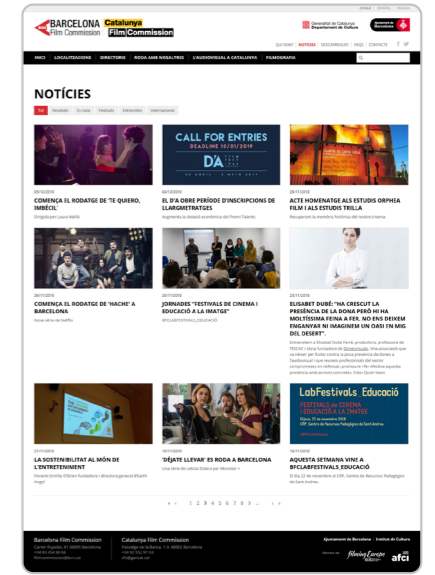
BARCELONA Film Commission

Catalunya Film Commission

Generalitat de Catalunya Departament de Cultura

Ajuntament de Barcelona

QUI SOM? | NOTÍCIES | DESCARREGUES | PASSI | CONTACTE

INICI | LOCALITZACIONS | DIRECTORIS | RODA AMB NOSALTRES | L'AUDIOVISUAL A CATALUNYA | FILMOGRAFIA

NOTÍCIES

Tot | Novetats | En roda | Festivals | Entrevistes | Internacional

05/12/2018
COMENÇA EL RODATGE DE "TE QUIERO, IMBÉCIL"
Dirigida per Laura Mañá

04/12/2018
EL D'A OBRE PERÍODE D'INSCRIPCIONS DE LLARGMETRATGES
Augmenta la dotació econòmica del Premi Talento

CALL FOR ENTRIES
DEADLINE 10/01/2019
D'A

29/11/2018
ACTE HOMENATGE ALS ESTUDIS ORPHEA FILM I ALS ESTUDIS TRILLA
Recuperant la memòria històrica del nostre cinema

28/11/2018
COMENÇA EL RODATGE DE "HACHE" A BARCELONA
Nova sèrie de Netflix

27/11/2018
JORNADES "FESTIVALS DE CINEMA I EDUCACIÓ A LA IMATGE"
BFCLABFESTIVALS_EDUCACIÓ

23/11/2018
ELISABET DUBÉ: "HA CRESCUT LA PRESÈNCIA DE LA DONA PERÒ HI HA MOLTÍSSIMA FEINA A FER. NO ENS DEIXEM ENGANYAR NI IMAGINEM UN OASI IN MIG DEL DESERT"
Entrevistem a Elisabet Dubé, productora, professora de l'ESCAC i sòcia fundadora de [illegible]. Una associació que va néixer per lluitar contra la poca presència de dones a l'audiovisual i que reuneix professionals del sector compromeses en defensar, promoure i fer efectives accions per a la igualtat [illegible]

21/11/2018
LA SOSTENIBILITAT AL MÓN DE L'ENTRETENIMENT
Ponent Emilie O'Brien fundadora i directora general d'Earth Angel

19/11/2018
'DÉJATE LLEVAR' ES RODA A BARCELONA
Una sèrie de Selvas Dolors per Movistar +

16/11/2018
AQUESTA SETMANA VINE A BFCLABFESTIVALS_EDUCACIÓ
El dia 22 de novembre al CRP. Centre de Recursos Pedagògics de Sant Andreu

LabFestivals Educació
FESTIVALS DE CINEMA I EDUCACIÓ A LA IMATGE

« ‹ 1 2 3 4 5 6 7 8 9 … › »

Barcelona Film Commission
Carrer Pujades, 91 08005 Barcelona
+34 93 454 66 44
filmcommission@bcn.cat

Catalunya Film Commission
Passatge de la Banca, 1-3. 08002 Barcelona
+34 93 552 91 32
cfc@gencat.cat

Ajuntament de Barcelona | Institut de Cultura

Filming Europe | afci